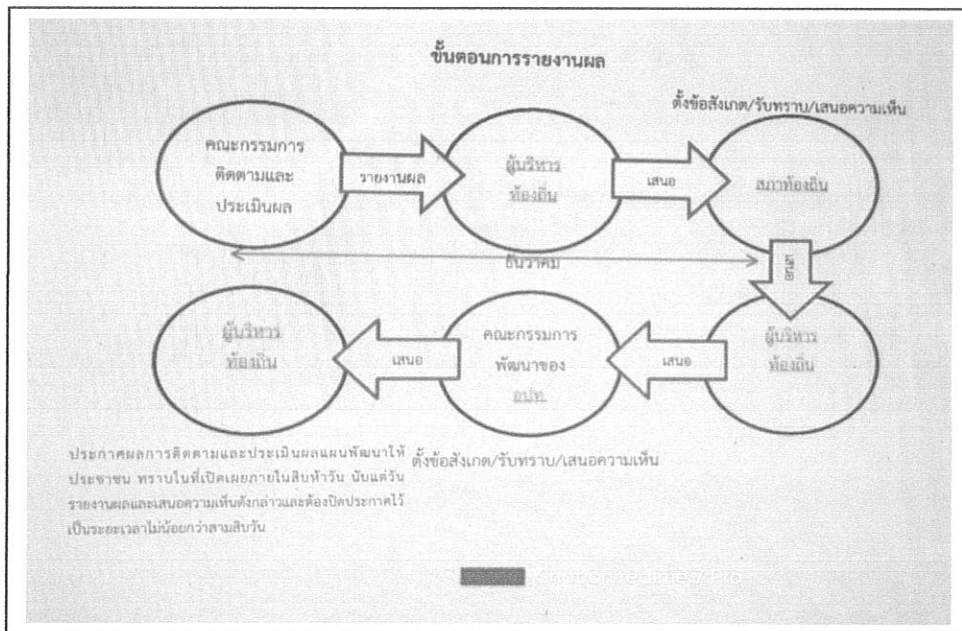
ขั้นตอนการรายงานผล

ตั้งข้อสังเกต/รับทราบ/เสนอความเห็น

คณะกรรมการติดตามและประเมินผล

รายงานผล

ผู้บริหารท้องถิ่น

เสนอ

สภาท้องถิ่น

ธันวาคม

เสนอ

ผู้บริหารท้องถิ่น

เสนอ

คณะกรรมการพัฒนาของ อปท.

เสนอ

ผู้บริหารท้องถิ่น

ประกาศผลการติดตามและประเมินผลแผนพัฒนาให้ประชาชน ทราบในที่เปิดเผยภายในสิบห้าวัน นับแต่วันรายงานผลและเสนอความเห็นดังกล่าวและต้องปิดประกาศไว้เป็นระยะเวลาไม่น้อยกว่าสามสิบวัน

ตั้งข้อสังเกต/รับทราบ/เสนอความเห็น

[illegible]